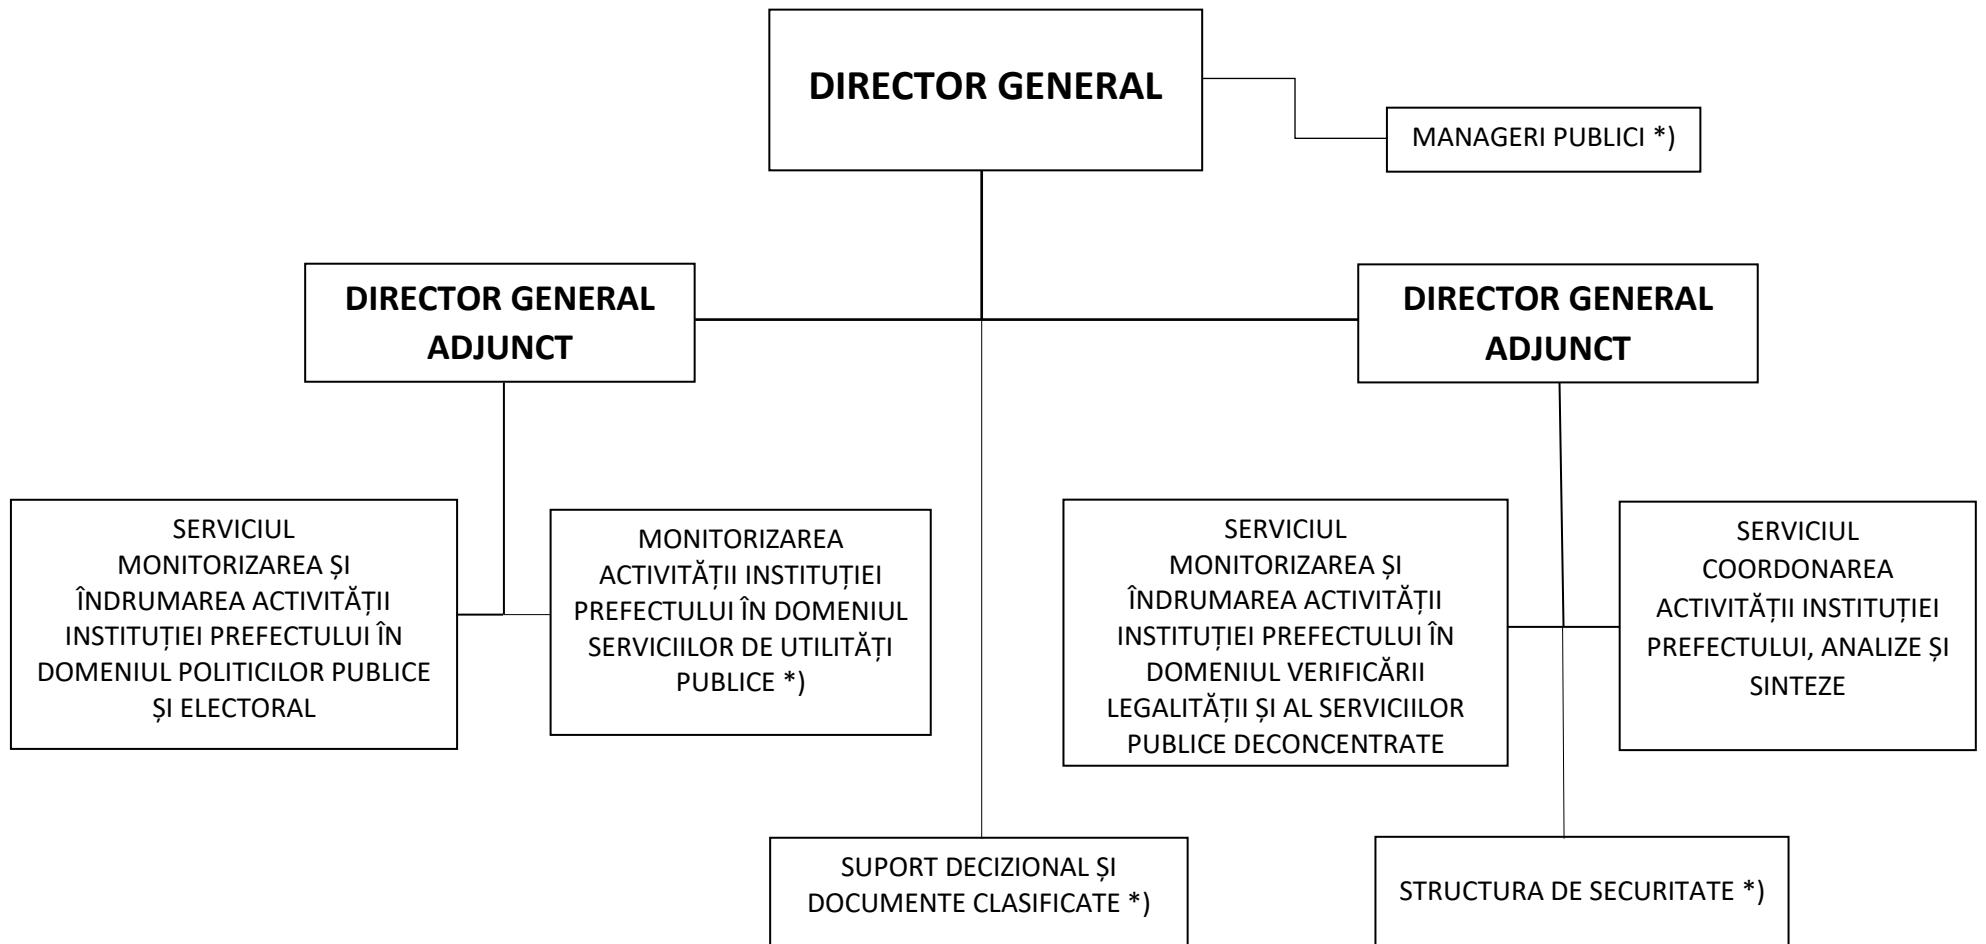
DIRECTOR GENERAL

MANAGERI PUBLICI *)

DIRECTOR GENERAL ADJUNCT

DIRECTOR GENERAL ADJUNCT

SERVICIUL MONITORIZAREA ȘI ÎNDRUMAREA ACTIVITĂȚII INSTITUȚIEI PREFECTULUI ÎN DOMENIUL POLITICILOR PUBLICE ȘI ELECTORAL

MONITORIZAREA ACTIVITĂȚII INSTITUȚIEI PREFECTULUI ÎN DOMENIUL SERVICIILOR DE UTILITĂȚI PUBLICE *)

SERVICIUL MONITORIZAREA ȘI ÎNDRUMAREA ACTIVITĂȚII INSTITUȚIEI PREFECTULUI ÎN DOMENIUL VERIFICĂRII LEGALITĂȚII ȘI AL SERVICIILOR PUBLICE DECONCENTRATE

SERVICIUL COORDONAREA ACTIVITĂȚII INSTITUȚIEI PREFECTULUI, ANALIZE ȘI SINTEZE

SUPORT DECIZIONAL ȘI DOCUMENTE CLASIFICATE *)

STRUCTURA DE SECURITATE *)